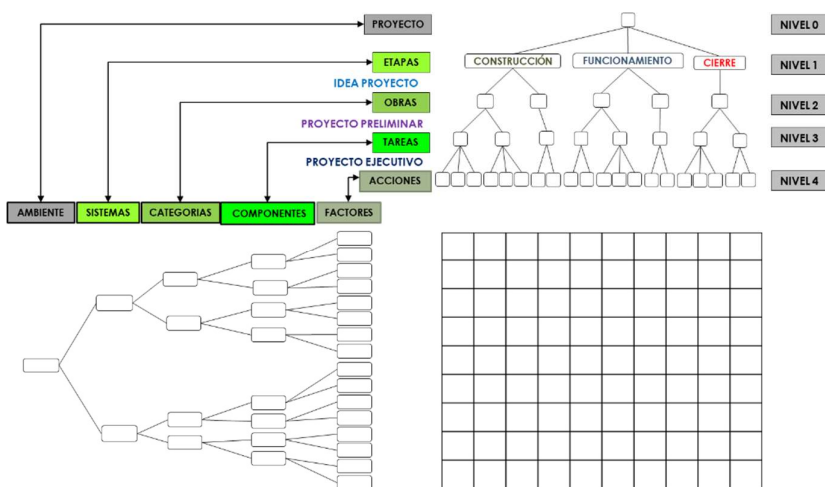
PROYECTO

ETAPAS

IDEA PROYECTO

OBRAS

PROYECTO PRELIMINAR

TAREAS

PROYECTO EJECUTIVO

ACCIONES

AMBIENTE SISTEMAS CATEGORIAS COMPONENTES FACTORES

CONSTRUCCIÓN FUNCIONAMIENTO CIERRE

NIVEL 0
NIVEL 1
NIVEL 2
NIVEL 3
NIVEL 4